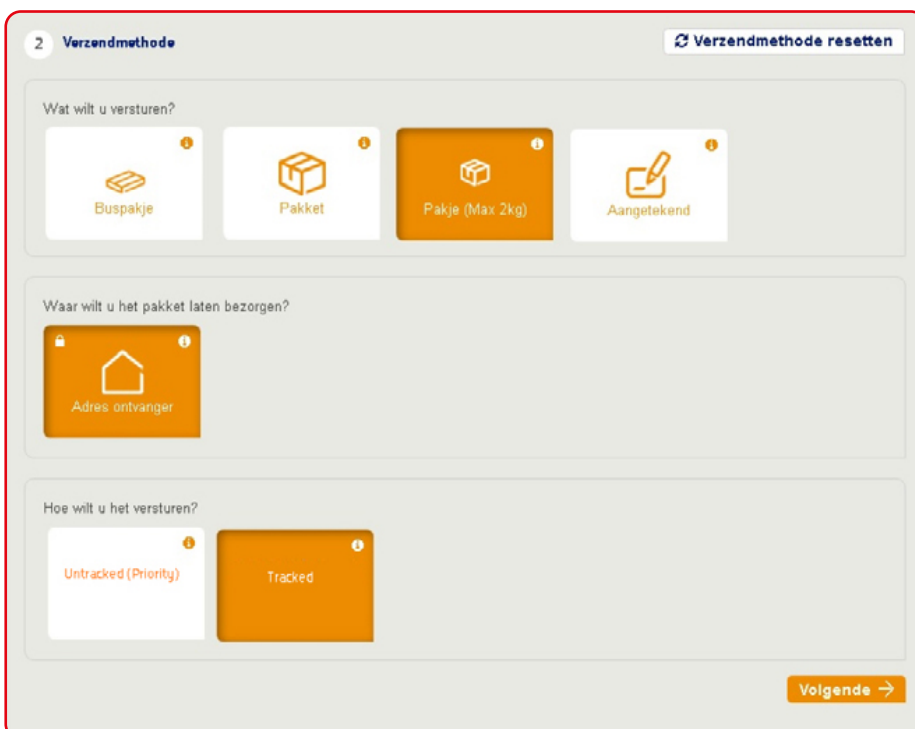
2 Verzendmethode

Verzendmethode resetten

Wat wilt u versturen?

Buspakje

Pakket

Pakje (Max 2kg)

Aangetekend

Waar wilt u het pakket laten bezorgen?

Adres ontvanger

Hoe wilt u het versturen?

Untracked (Priority)

Tracked

Volgende